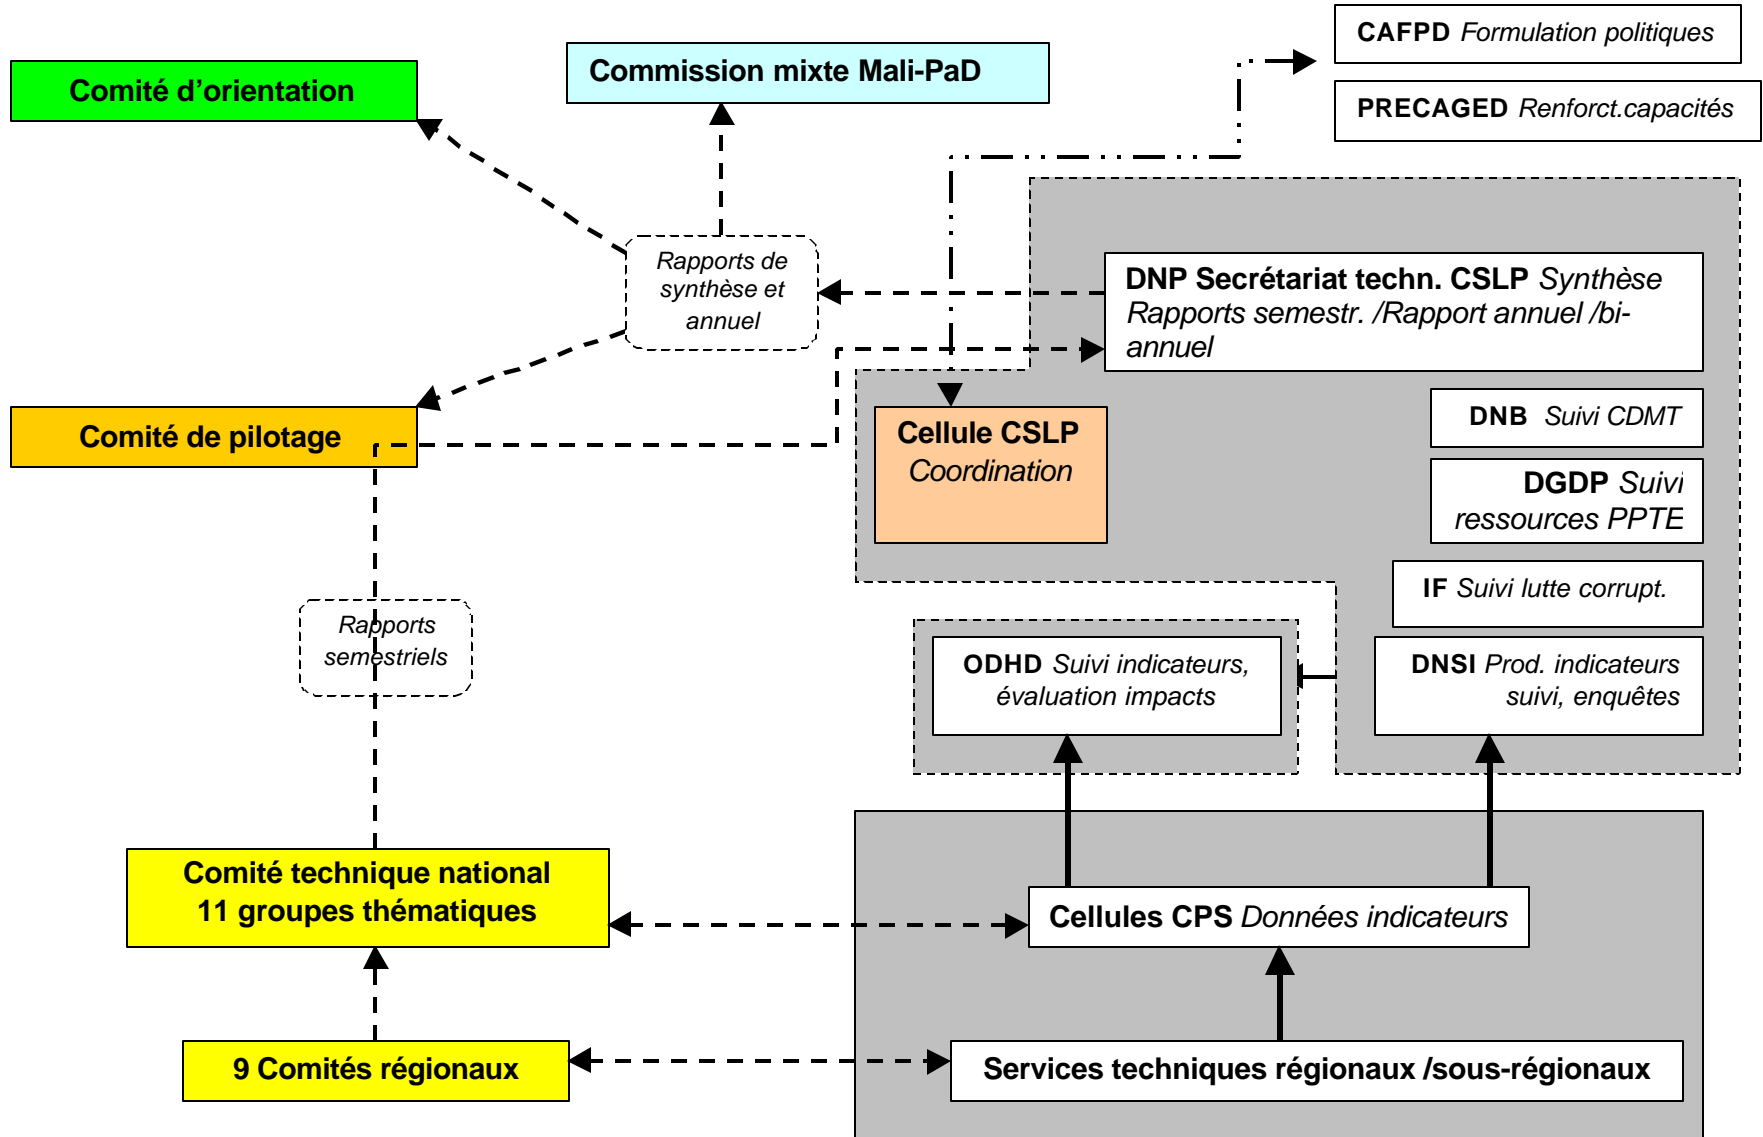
Comité d'orientation

Commission mixte Mali-PaD

CAFPD Formulation politiques

PRECAGED Renforct.capacités

Rapports de synthèse et annuel

DNP Secrétariat techn. CSLP Synthèse Rapports semestr. /Rapport annuel /bi-annuel

Comité de pilotage

Cellule CSLP Coordination

DNB Suivi CDMT

DGDP Suivi ressources PPTE

IF Suivi lutte corrupt.

Rapports semestriels

ODHD Suivi indicateurs, évaluation impacts

DNSI Prod. indicateurs suivi, enquêtes

Comité technique national 11 groupes thématiques

Cellules CPS Données indicateurs

9 Comités régionaux

Services techniques régionaux /sous-régionaux